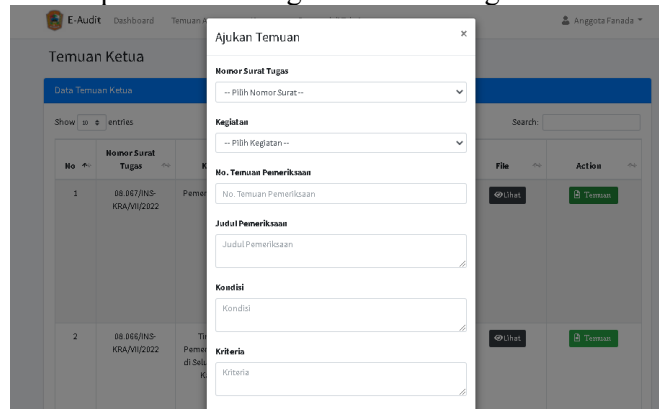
E-Audit Dashboard Temuan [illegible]

Anggota Fanada

Temuan Ketua

Data Temuan Ketua

Show 10 entries

Search:

| No | Nomor Surat Tugas | K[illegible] | File | Action |
|---|---|---|---|---|
| 1 | 08.067/INS-KRA/VII/2022 | Pemer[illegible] | Lihat | Temuan |
| 2 | 08.066/INS-KRA/VII/2022 | Ti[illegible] Pemer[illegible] di Selu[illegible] K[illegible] | Lihat | Temuan |

Ajukan Temuan ×

Nomor Surat Tugas

-- Pilih Nomor Surat --

Kegiatan

-- Pilih Kegiatan --

No. Temuan Pemeriksaan

No. Temuan Pemeriksaan

Judul Pemeriksaan

Judul Pemeriksaan

Kondisi

Kondisi

Kriteria

Kriteria